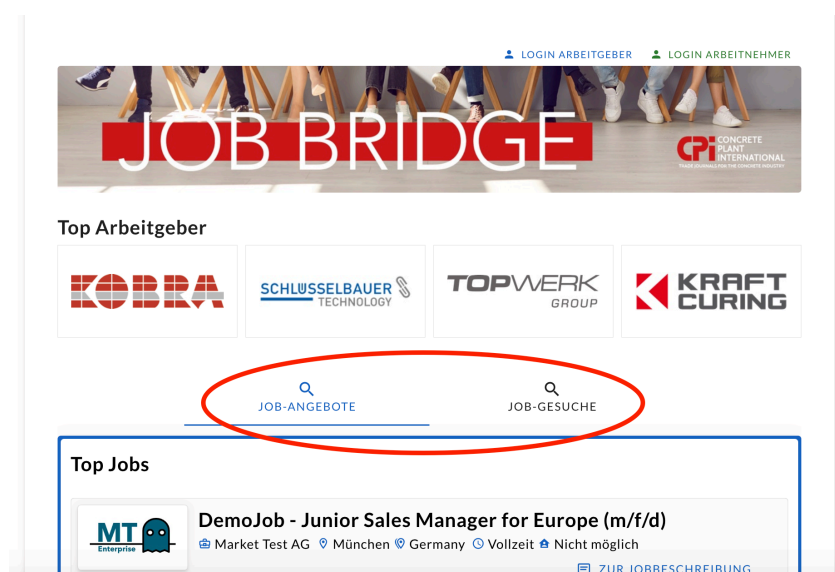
LOGIN ARBEITGEBER LOGIN ARBEITNEHMER

JOB BRIDGE

CPi CONCRETE PLANT INTERNATIONAL
TRADE JOURNALS FOR THE CONCRETE INDUSTRY

Top Arbeitgeber

KOBRA

SCHLÜSSELBAUER TECHNOLOGY

TOPWERK GROUP

KRAFT CURING

JOB-ANGEBOTE

JOB-GESUCHE

Top Jobs

MT Enterprise

DemoJob - Junior Sales Manager for Europe (m/f/d)

Market Test AG München Germany Vollzeit Nicht möglich

ZUR JOBBESCHREIBUNG